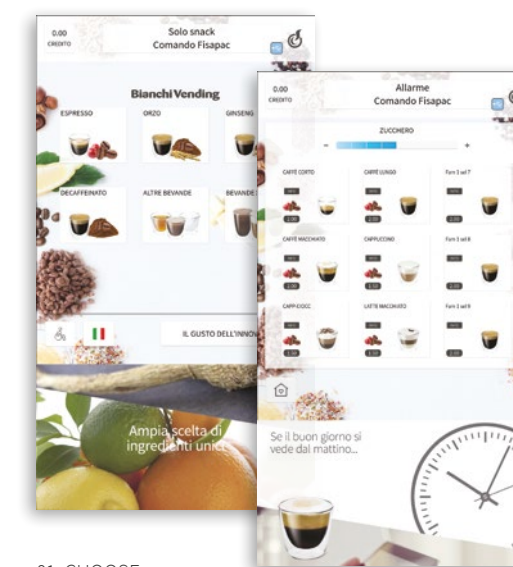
0.00
CREDITO

Solo snack
Comando Fisapac

Bianchi Vending

ESPRESSO

ORZO

GINSENG

DECAFFEINATO

ALTRE BEVANDE

BEVANDE

IL GUSTO DELL'INNO

Ampia scelta di ingredienti unici

0.00
CREDITO

Allarme
Comando Fisapac

ZUCCHERO

-

+

CAFFÈ CORTO

CAFFÈ LUNGO

Fam 1 sel 7

CAFFÈ MACCHIATO

CAPPUCCINO

Fam 1 sel 8

CAPPUCCIO

LATTE MACCHIATO

Fam 1 sel 9

Se il buon giorno si vede dal mattino...

01. CHOOSE